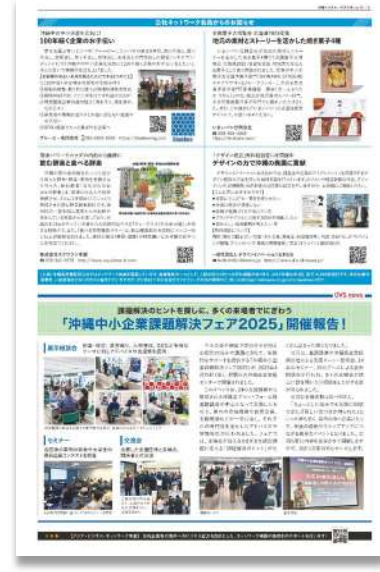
公社ネットワーク各社からのお知らせ

100年続く企業のお手伝い

地元の素材とストーリーを活かした焼き菓子4種

デザインの力で沖縄の事業に貢献

課題解決のヒントを探しに、多くの来場者でにぎわう
「沖縄中小企業課題解決フェア2025」開催報告！

展示相談会

セミナー

交流会

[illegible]